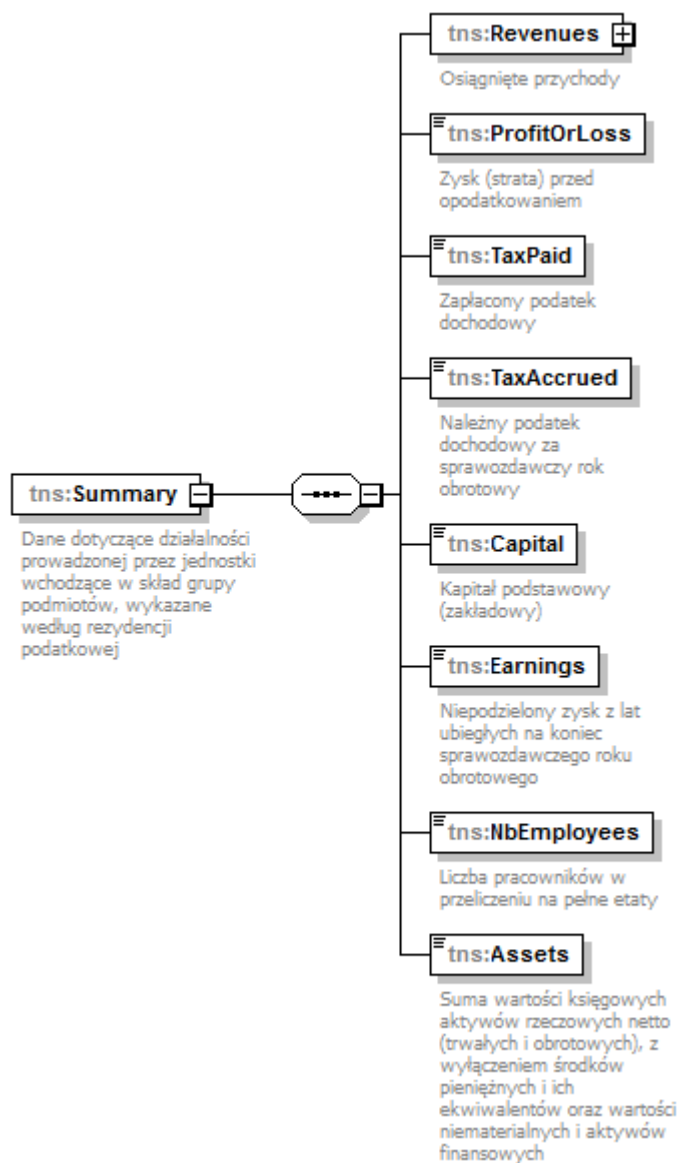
tns:Summary

Dane dotyczące działalności prowadzonej przez jednostki wchodzące w skład grupy podmiotów, wykazane według rezydencji podatkowej

tns:Revenues

Osiągnięte przychody

tns:ProfitOrLoss

Zysk (strata) przed opodatkowaniem

tns:TaxPaid

Zapłacony podatek dochodowy

tns:TaxAccrued

Należny podatek dochodowy za sprawozdawczy rok obrotowy

tns:Capital

Kapitał podstawowy (zakładowy)

tns:Earnings

Niepodzielony zysk z lat ubiegłych na koniec sprawozdawczego roku obrotowego

tns:NbEmployees

Liczba pracowników w przeliczeniu na pełne etaty

tns:Assets

Suma wartości księgowych aktywów rzeczowych netto (trwałych i obrotowych), z wyłączeniem środków pieniężnych i ich ekwiwalentów oraz wartości niematerialnych i aktywów finansowych